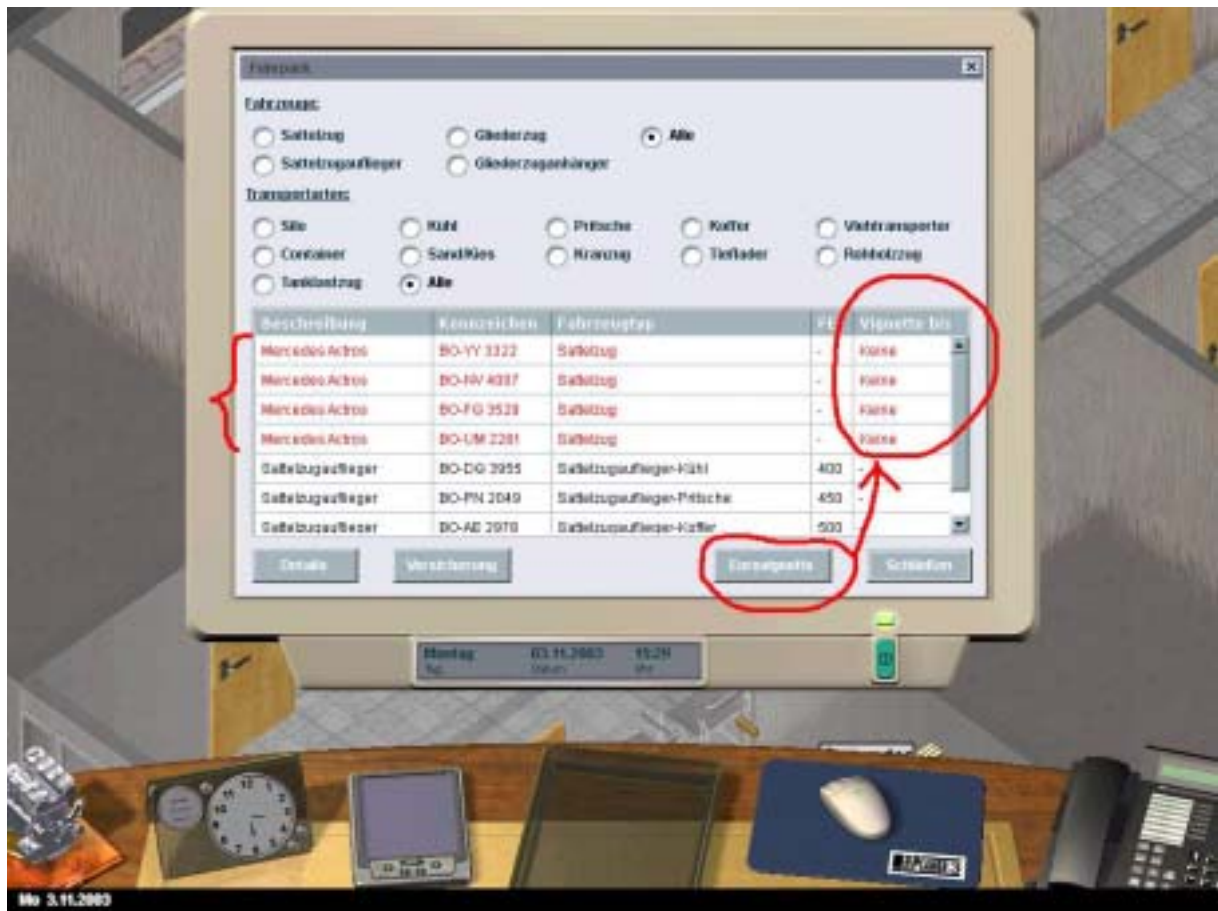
Fuhrpark

Fahrzeuge:

Sattelzug
Gliederzug
Alle
Sattelzugauflieger
Gliederzuganhänger

Transportarten:

Silo
Kühl
Pritsche
Koffer
Viehtransporter
Container
Sand/Kies
Kranzug
Tieflader
Rohholzzug
Tanklastzug
Alle

| Beschreibung | Kennzeichen | Fahrzeugtyp | F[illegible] | Vignette bis |
|---|---|---|---|---|
| Mercedes Actros | BO-YY 3222 | Sattelzug | - | Keine |
| Mercedes Actros | BO-NV 4087 | Sattelzug | - | Keine |
| Mercedes Actros | BO-FG 3528 | Sattelzug | - | Keine |
| Mercedes Actros | BO-UM 2281 | Sattelzug | - | Keine |
| Sattelzugauflieger | BO-DG 3955 | Sattelzugauflieger-Kühl | 400 | - |
| Sattelzugauflieger | BO-PN 2049 | Sattelzugauflieger-Pritsche | 450 | - |
| Sattelzugauflieger | BO-AB 2970 | Sattelzugauflieger-Koffer | 500 | - |

Details
Versicherung
Einzelgeräte
Schließen

Montag
Tag
03.11.2003
Datum
15:26
Uhr

Mo 3.11.2003